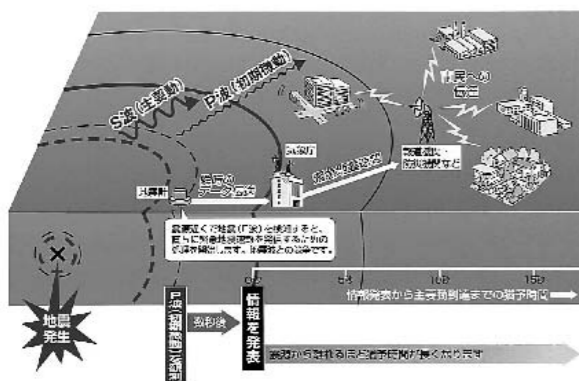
S波(主要動)

P波(初期微動)

住民への伝達

気象庁

地震計

観測データ送信

緊急地震速報

鉄道運転・防災機関など

震源近くで地震(P波)を検知すると、直ちに到達時刻や震度を予測するための処理を開始します。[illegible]

0秒

5秒

10秒

15秒

情報発表から主要動到達までの猶予時間

地震発生

P波(初期微動)検知

数秒後

情報を発表

震源から離れるほど猶予時間が長くなります